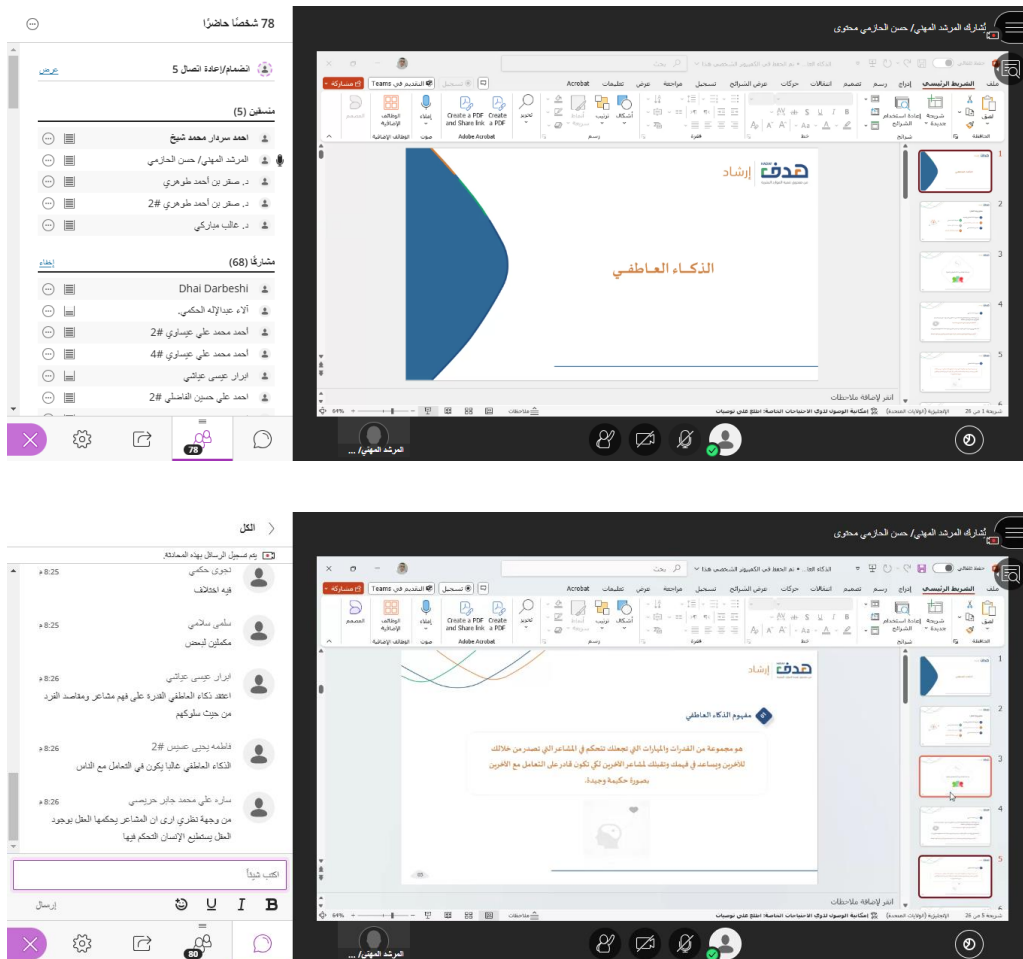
78 شخصًا حاضرًا

انضمام/إعادة اتصال 5
عرض

منسقين (5)
احمد سردار محمد شيخ
المرشد المهني/ حسن الحازمي
د. صقر بن أحمد طوهري
د. صقر بن أحمد طوهري #2
د. غالب مباركي

مشاركًا (68)
إخفاء
Dhai Darbeshi
آلاء عبدالإله الحكمي.
أحمد محمد علي عيساوي #2
أحمد محمد علي عيساوي #4
ابرار عيسى عياشي
احمد علي حسين القاسمي #2

78

أشارك المرشد المهني/ حسن الحازمي محتوى

ملف الشريط الرئيسي إدراج رسم تصميم انتقالات حركات عرض الشرائح تسجيل مراجعة عرض تعليمات Acrobat
مشاركة Teams التقديم في تسجيل
Create a PDF and Share link
Create a PDF
Adobe Acrobat
إملاء
صوت
الوظائف الإضافية
المصمم
أشكال
ترتيب
تحرير
رسم
فقرة
خط
شرائح
الحافظة
إعادة استخدام الشرائح
شريحة جديدة
لصق

هدف
إرشاد
الذكــاء العــاطفي

انقر لإضافة ملاحظات
شريحة 1 من 26
إمكانية الوصول لذوي الاحتياجات الخاصة: اطلع على توصيات
ملاحظات
64%

المرشد المهني/ ...

الكل
يتم تسجيل الرسائل بهذه المحادثة.

أجوري حكمي 8:25 م
فيه اختلاف

سلمى سلامي 8:25 م
مكملين لبعض

ابرار عيسى عياشي 8:26 م
اعتقد ذكاء العاطفي القدرة على فهم مشاعر ومقاصد الفرد من حيث سلوكهم

فاطمه يحيى عسيس #2 8:26 م
الذكاء العاطفي غالبا يكون في التعامل مع الناس

ساره علي محمد جابر حريصي 8:26 م
من وجهة نظري ارى ان المشاعر يحكمها العقل بوجود العقل يستطيع الإنسان التحكم فيها

اكتب شيئاً
إرسال
B I U

80

مفهوم الذكاء العاطفي
هو مجموعة من القدرات والمهارات التي تجعلك تتحكم في المشاعر التي تصدر من خلالك للآخرين وتساعد في فهمك وتقبلك لمشاعر الآخرين لكي تكون قادر على التعامل مع الآخرين بصورة حكيمة وجيدة.

شريحة 5 من 26